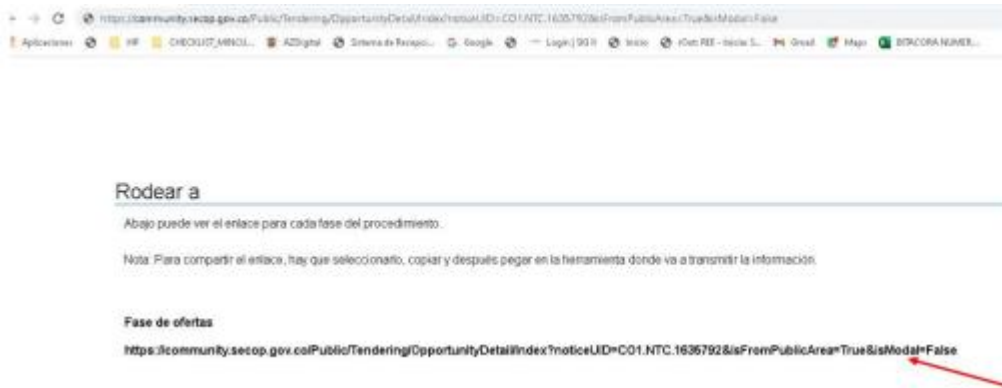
https://community.secop.gov.co/Public/Tendering/OpportunityDetail/Index?noticeUID=CO1.NTC.1635792&isFromPublicArea=True&isModal=False

Aplicaciones HP CHECKLIST_MINCU... AZDigital Sistema de Recepci... Google Login | SIGII Inicio rOrt REE - Inicio S... Gmail Maps BITACORA NUMER...

Rodear a

Abajo puede ver el enlace para cada fase del procedimiento.

Nota: Para compartir el enlace, hay que seleccionarlo, copiar y después pegar en la herramienta donde va a transmitir la información.

Fase de ofertas

https://community.secop.gov.co/Public/Tendering/OpportunityDetail/Index?noticeUID=CO1.NTC.1635792&isFromPublicArea=True&isModal=False